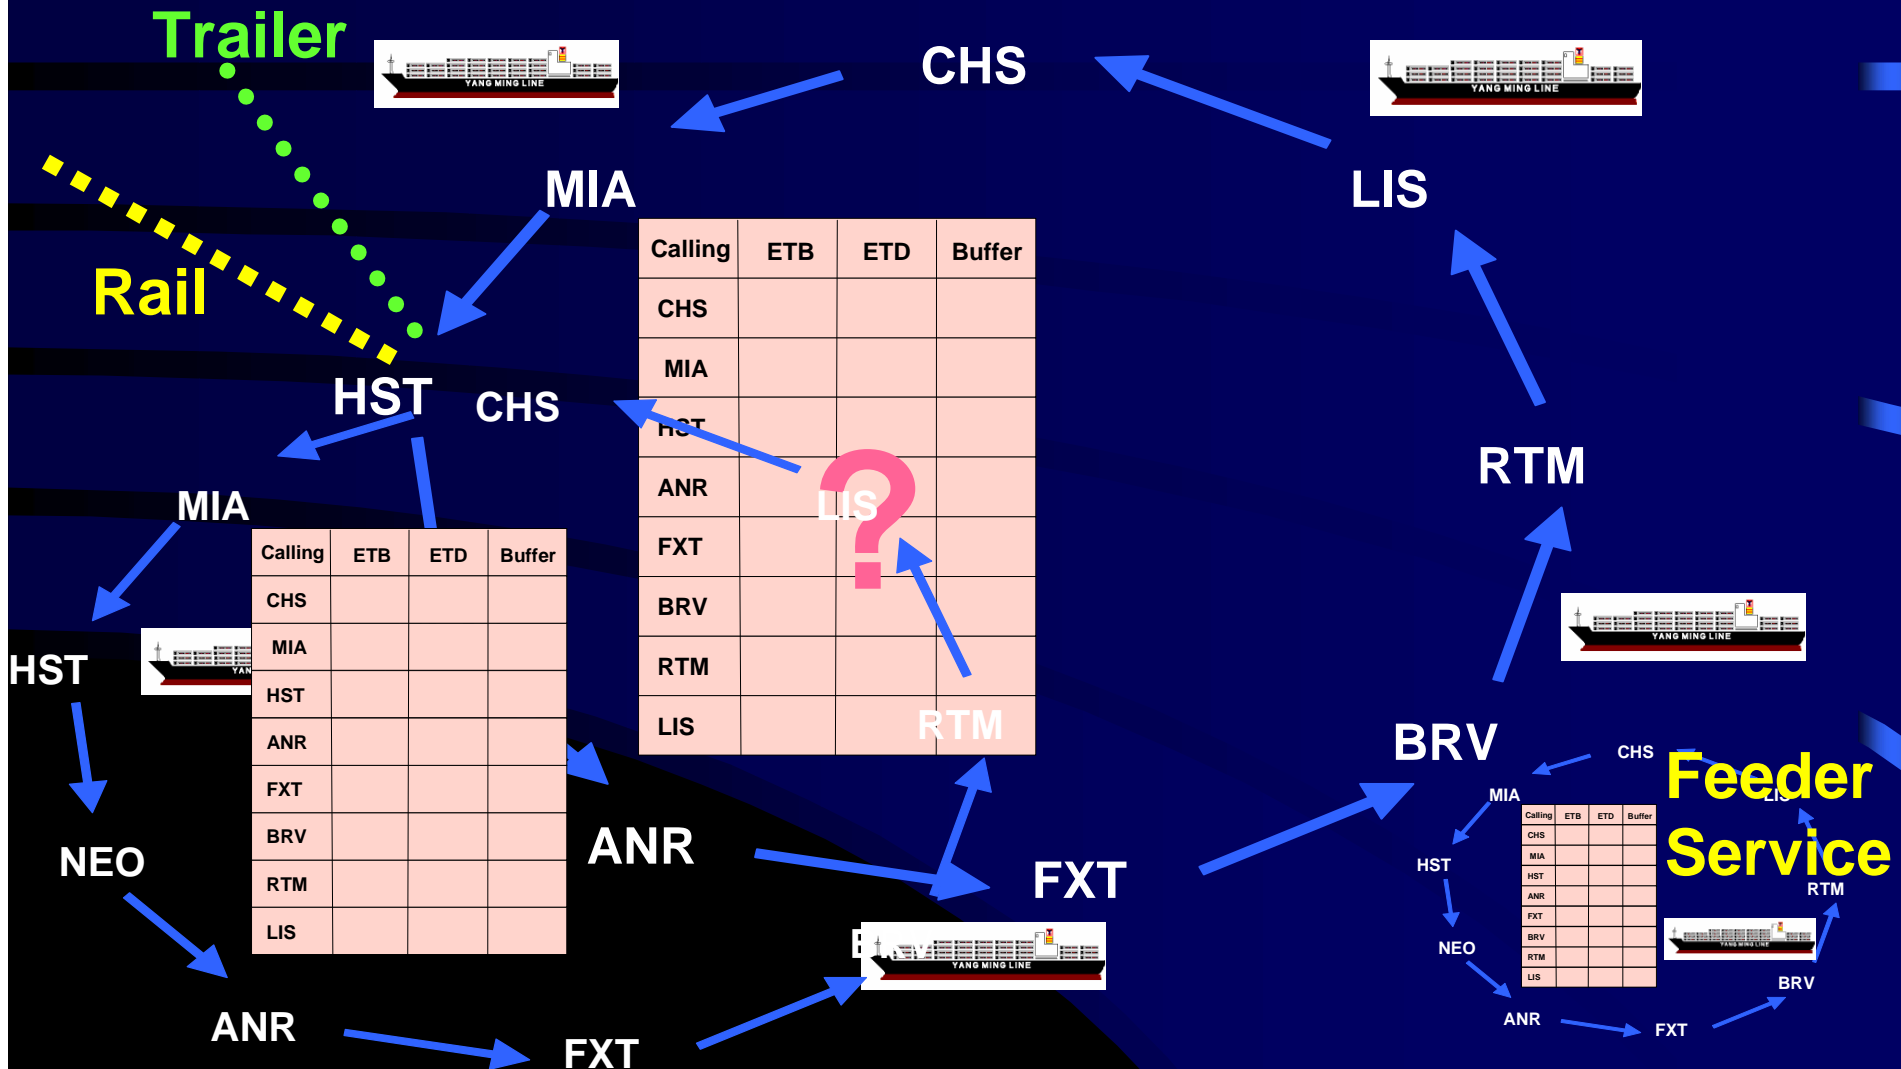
Trailer

YANG MING LINE

CHS

YANG MING LINE

MIA

LIS

Rail

| Calling | ETB | ETD | Buffer |
|---|---|---|---|
| CHS | | | |
| MIA | | | |
| HST | | | |
| ANR | | | |
| FXT | | | |
| BRV | | | |
| RTM | | | |
| LIS | | | |

HST

CHS

LIS

?

RTM

MIA

| Calling | ETB | ETD | Buffer |
|---|---|---|---|
| CHS | | | |
| MIA | | | |
| HST | | | |
| ANR | | | |
| FXT | | | |
| BRV | | | |
| RTM | | | |
| LIS | | | |

HST

YAN

YANG MING LINE

RTM

BRV

CHS

MIA

Feeder Service

LIS

NEO

ANR

FXT

| Calling | ETB | ETD | Buffer |
|---|---|---|---|
| CHS | | | |
| MIA | | | |
| HST | | | |
| ANR | | | |
| FXT | | | |
| BRV | | | |
| RTM | | | |
| LIS | | | |

HST

RTM

YANG MING LINE

NEO

BRV

YANG MING LINE

ANR

FXT

ANR

FXT